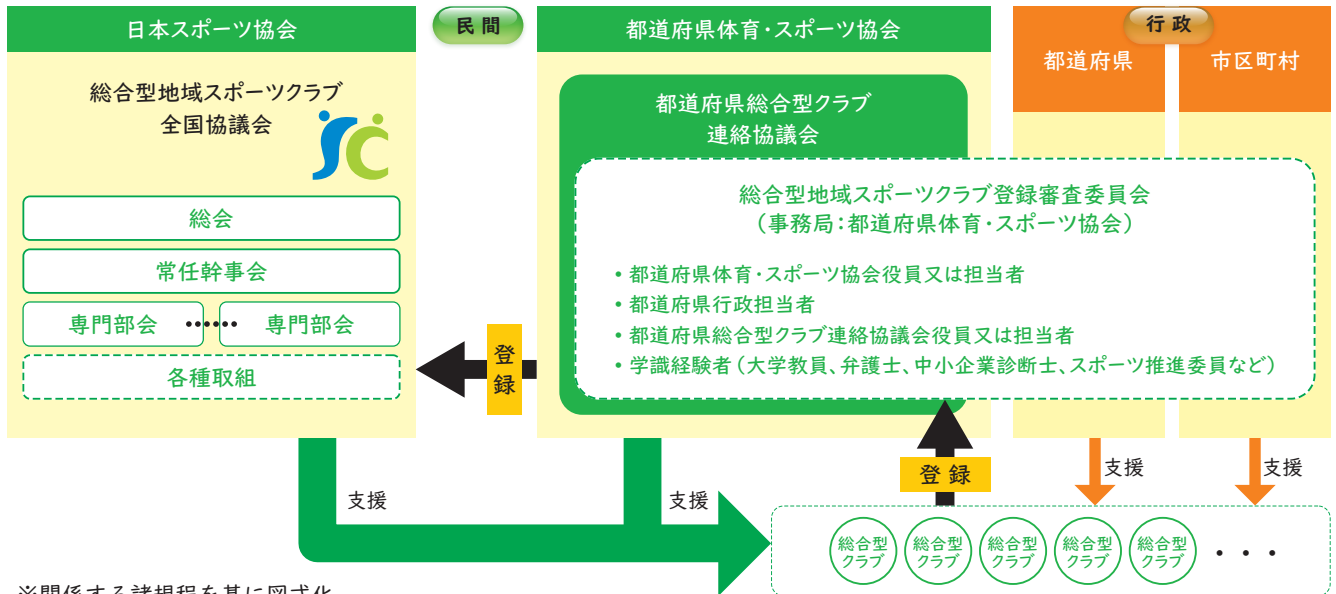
日本スポーツ協会

民間

都道府県体育・スポーツ協会

行政

都道府県

市区町村

総合型地域スポーツクラブ
全国協議会

SC

総会

常任幹事会

専門部会 •••••• 専門部会

各種取組

都道府県総合型クラブ
連絡協議会

総合型地域スポーツクラブ登録審査委員会
（事務局：都道府県体育・スポーツ協会）

・都道府県体育・スポーツ協会役員又は担当者
・都道府県行政担当者
・都道府県総合型クラブ連絡協議会役員又は担当者
・学識経験者（大学教員、弁護士、中小企業診断士、スポーツ推進委員など）

登録

登録

支援

支援

支援

支援

総合型クラブ

総合型クラブ

総合型クラブ

総合型クラブ

総合型クラブ

・・・

※関係する諸規程を基に図式化